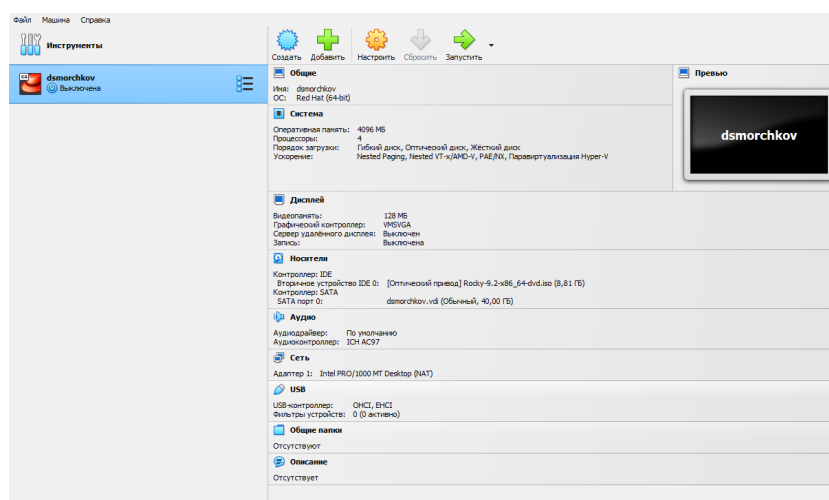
Файл Машина Справка

Инструменты

64
dsmorchkov
Выключена

Создать Добавить Настроить Сбросить Запустить

Общие
Имя: dsmorchkov
ОС: Red Hat (64-bit)

Система
Оперативная память: 4096 МБ
Процессоры: 4
Порядок загрузки: Гибкий диск, Оптический диск, Жёсткий диск
Ускорение: Nested Paging, Nested VT-x/AMD-V, PAE/NX, Паравиртуализация Hyper-V

Превью
dsmorchkov

Дисплей
Видеопамять: 128 МБ
Графический контроллер: VMSVGA
Сервер удалённого дисплея: Выключен
Запись: Выключена

Носители
Контроллер: IDE
Вторичное устройство IDE 0: [Оптический привод] Rocky-9.2-x86_64-dvd.iso (8,81 ГБ)
Контроллер: SATA
SATA порт 0: dsmorchkov.vdi (Обычный, 40,00 ГБ)

Аудио
Аудиодрайвер: По умолчанию
Аудиоконтроллер: ICH AC97

Сеть
Адаптер 1: Intel PRO/1000 MT Desktop (NAT)

USB
USB-контроллер: OHCI, EHCI
Фильтры устройств: 0 (0 активно)

Общие папки
Отсутствуют

Описание
Отсутствует